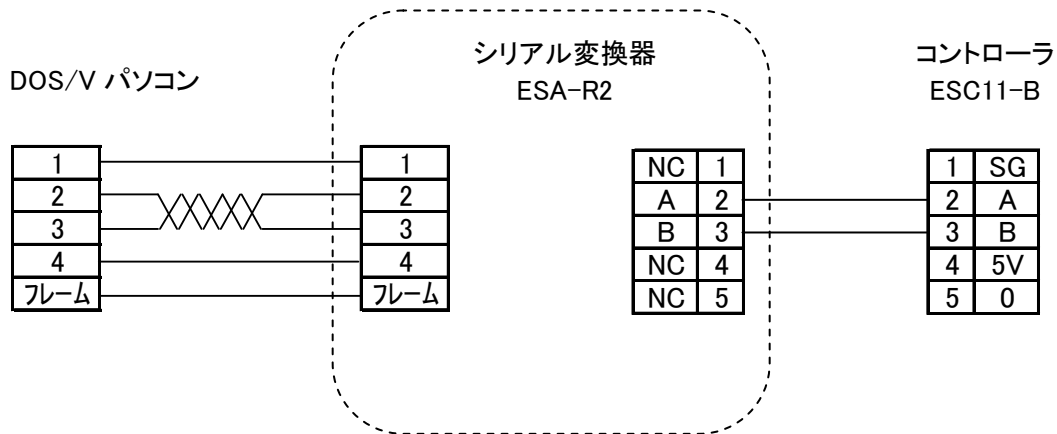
DOS/V パソコン

シリアル変換器
ESA-R2

コントローラ
ESC11-B

| 1 |
|---|
| 2 |
| 3 |
| 4 |
| フレーム |

| 1 |
|---|
| 2 |
| 3 |
| 4 |
| フレーム |

| NC | 1 |
|---|---|
| A | 2 |
| B | 3 |
| NC | 4 |
| NC | 5 |

| 1 | SG |
|---|---|
| 2 | A |
| 3 | B |
| 4 | 5V |
| 5 | 0 |